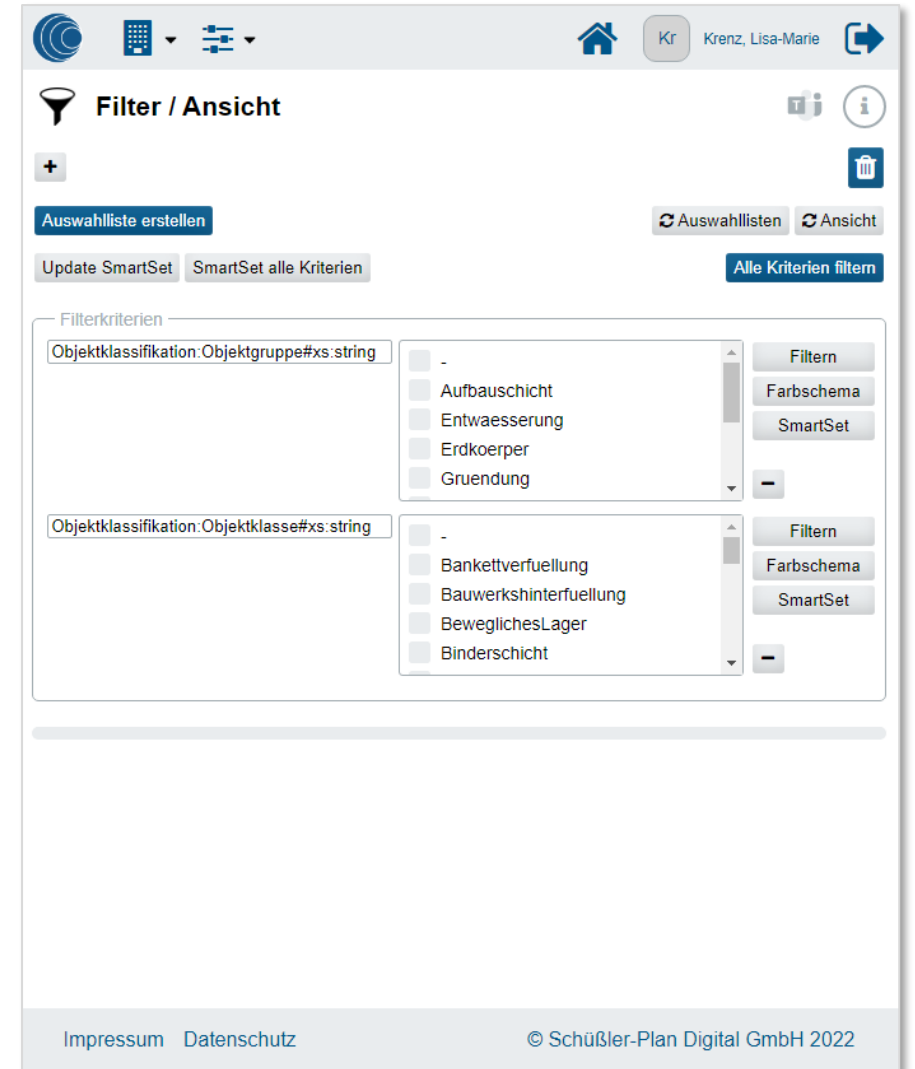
Kr Krenz, Lisa-Marie

Filter / Ansicht

+

Auswahlliste erstellen

Auswahllisten Ansicht

Update SmartSet SmartSet alle Kriterien

Alle Kriterien filtern

Filterkriterien

Objektklassifikation:Objektgruppe#xs:string

-
Aufbauschicht
Entwaesserung
Erdkoerper
Gruendung

Filtern
Farbschema
SmartSet

−

Objektklassifikation:Objektklasse#xs:string

-
Bankettverfuellung
Bauwerkshinterfuellung
BeweglichesLager
Binderschicht

Filtern
Farbschema
SmartSet

−

Impressum Datenschutz

© Schüßler-Plan Digital GmbH 2022